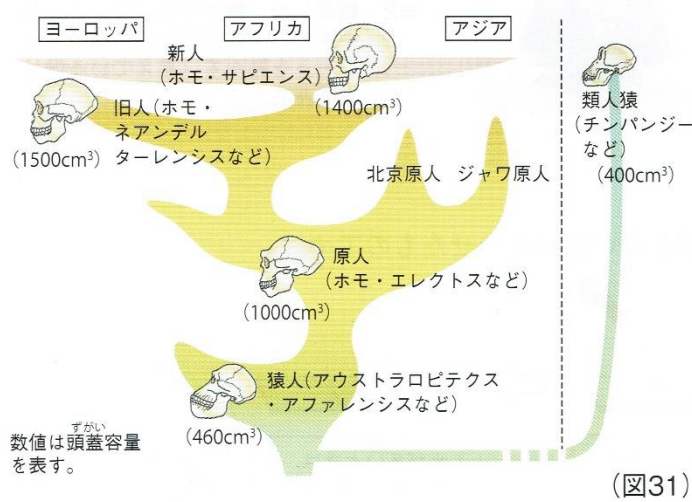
ヨーロッパ

アフリカ

アジア

新人
（ホモ・サピエンス）

$(1400cm^3)$

旧人（ホモ・ネアンデルターレンシスなど）

$(1500cm^3)$

類人猿
（チンパンジーなど）
$(400cm^3)$

北京原人　ジャワ原人

原人
（ホモ・エレクトスなど）

$(1000cm^3)$

猿人（アウストラロピテクス・アファレンシスなど）

$(460cm^3)$

数値は頭蓋（ずがい）容量を表す。

（図31）